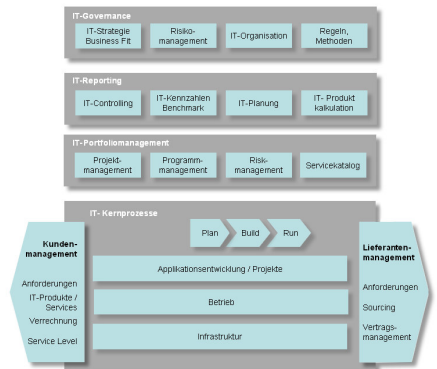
IT-Governance

IT-Strategie Business Fit

Risikomanagement

IT-Organisation

Regeln, Methoden

IT-Reporting

IT-Controlling

IT-Kennzahlen Benchmark

IT-Planung

IT- Produkt kalkulation

IT-Portfoliomanagement

Projektmanagement

Programmmanagement

Riskmanagement

Servicekatalog

IT- Kernprozesse

Kundenmanagement

Anforderungen

IT-Produkte / Services

Verrechnung

Service Level

Plan

Build

Run

Applikationsentwicklung / Projekte

Betrieb

Infrastruktur

Lieferantenmanagement

Anforderungen

Sourcing

Vertragsmanagement